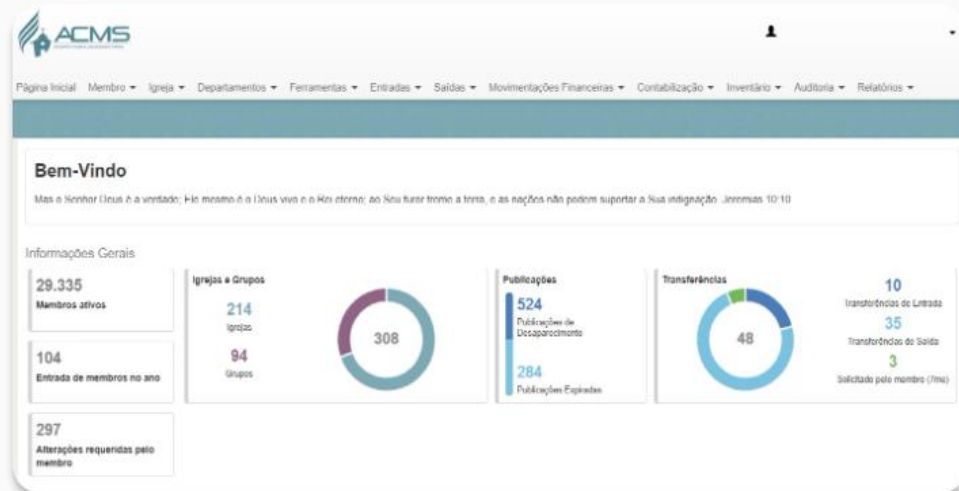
ACMS

Página Inicial Membro ▾ Igreja ▾ Departamentos ▾ Ferramentas ▾ Entradas ▾ Saídas ▾ Movimentações Financeiras ▾ Contabilização ▾ Inventário ▾ Auditoria ▾ Relatórios ▾

Bem-Vindo

Mas o Senhor Deus é a verdade; Ele mesmo é o Deus vivo e o Rei eterno; ao Seu furor treme a terra, e as nações não podem suportar a Sua indignação. Jeremias 10:10

Informações Gerais

29.335
Membros ativos

104
Entrada de membros no ano

297
Alterações requeridas pelo membro

Igrejas e Grupos
214
Igrejas
94
Grupos
308

Publicações
524
Publicações de Desaparecimento
284
Publicações Expiradas

Transferências
48
10
Transferências de Entrada
35
Transferências de Saída
3
Solicitado pelo membro (7ms)